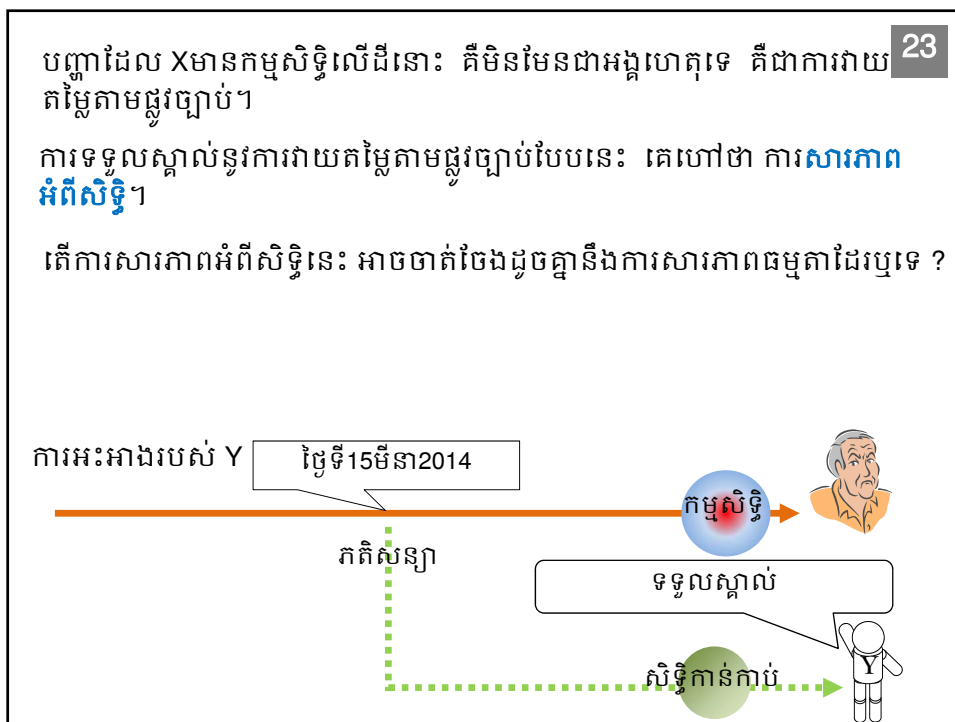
23

បញ្ហាដែល Xមានកម្មសិទ្ធិលើដីនោះ គឺមិនមែនជាអង្គហេតុទេ គឺជាការវាយតម្លៃតាមផ្លូវច្បាប់។

ការទទួលស្គាល់នូវការវាយតម្លៃតាមផ្លូវច្បាប់បែបនេះ គេហៅថា ការសារភាពអំពីសិទ្ធិ។

តើការសារភាពអំពីសិទ្ធិនេះ អាចចាត់ចែងដូចគ្នានឹងការសារភាពធម្មតាដែរឬទេ ?

ការអះអាងរបស់ Y

ថ្ងៃទី15មីនា2014

កម្មសិទ្ធិ

ភតិសន្យា

ទទួលស្គាល់

សិទ្ធិកាន់កាប់

Y